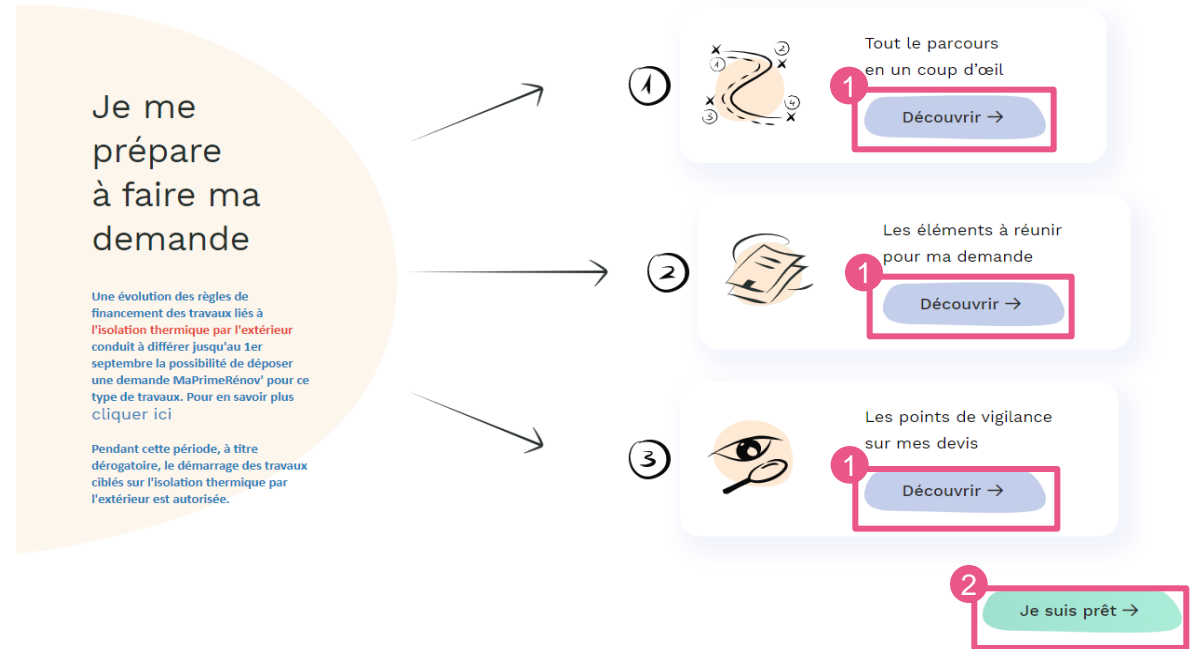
Je me prépare à faire ma demande

Une évolution des règles de financement des travaux liés à l'isolation thermique par l'extérieur conduit à différer jusqu'au 1er septembre la possibilité de déposer une demande MaPrimeRénov' pour ce type de travaux. Pour en savoir plus cliquer ici

Pendant cette période, à titre dérogatoire, le démarrage des travaux ciblés sur l'isolation thermique par l'extérieur est autorisée.

1

2 1 4 3

Tout le parcours en un coup d'œil

1

Découvrir →

2

Les éléments à réunir pour ma demande

1

Découvrir →

3

Les points de vigilance sur mes devis

1

Découvrir →

2

Je suis prêt →